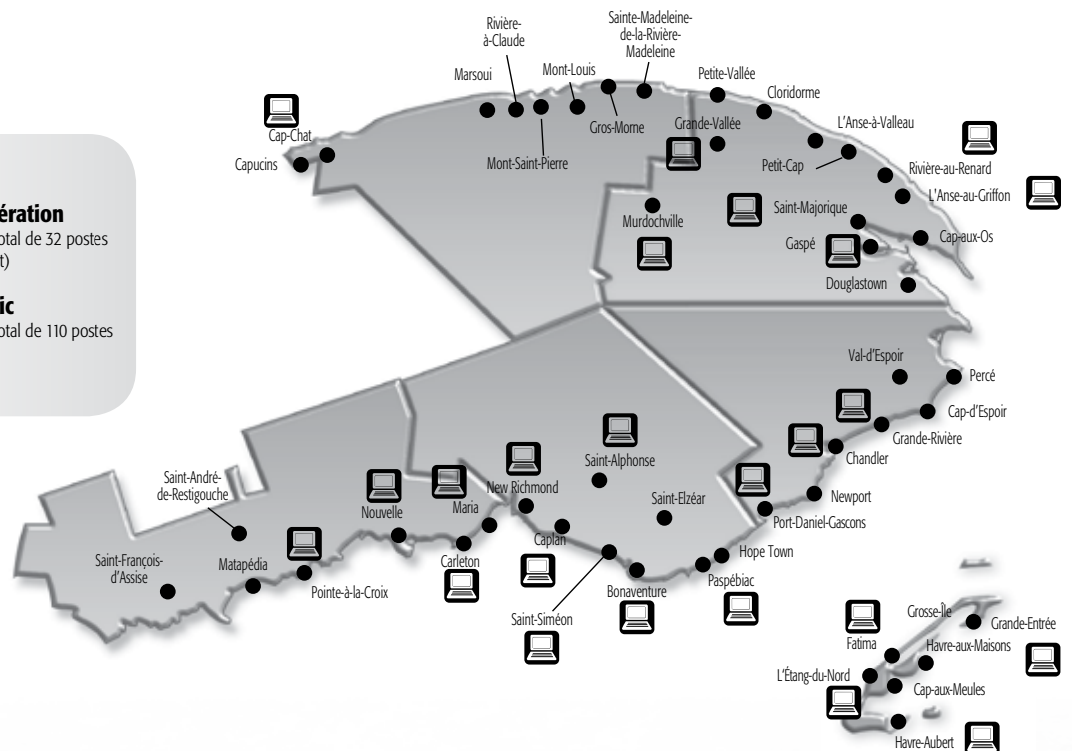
ération
otal de 32 postes
t)

ic
otal de 110 postes

Rivière-à-Claude

Sainte-Madeleine-de-la-Rivière-Madeleine

Marsoui

Mont-Louis

Petite-Vallée

Cloridorme

Cap-Chat

Capucins

Gros-Morne

Grande-Vallée

L'Anse-à-Valleau

Mont-Saint-Pierre

Petit-Cap

Rivière-au-Renard

L'Anse-au-Griffon

Murdochville

Saint-Majorique

Gaspé

Cap-aux-Os

Douglastown

Val-d'Espoir

Percé

Cap-d'Espoir

Grande-Rivière

Chandler

Saint-Alphonse

New Richmond

Newport

Saint-Elzéar

Saint-André-de-Restigouche

Nouvelle

Maria

Port-Daniel-Gascons

Caplan

Carleton

Hope Town

Matapédia

Saint-François-d'Assise

Pointe-à-la-Croix

Paspébiac

Bonaventure

Saint-Siméon

Grosse-Île

Grande-Entrée

Fatima

Havre-aux-Maisons

L'Étang-du-Nord

Cap-aux-Meules

Havre-Aubert